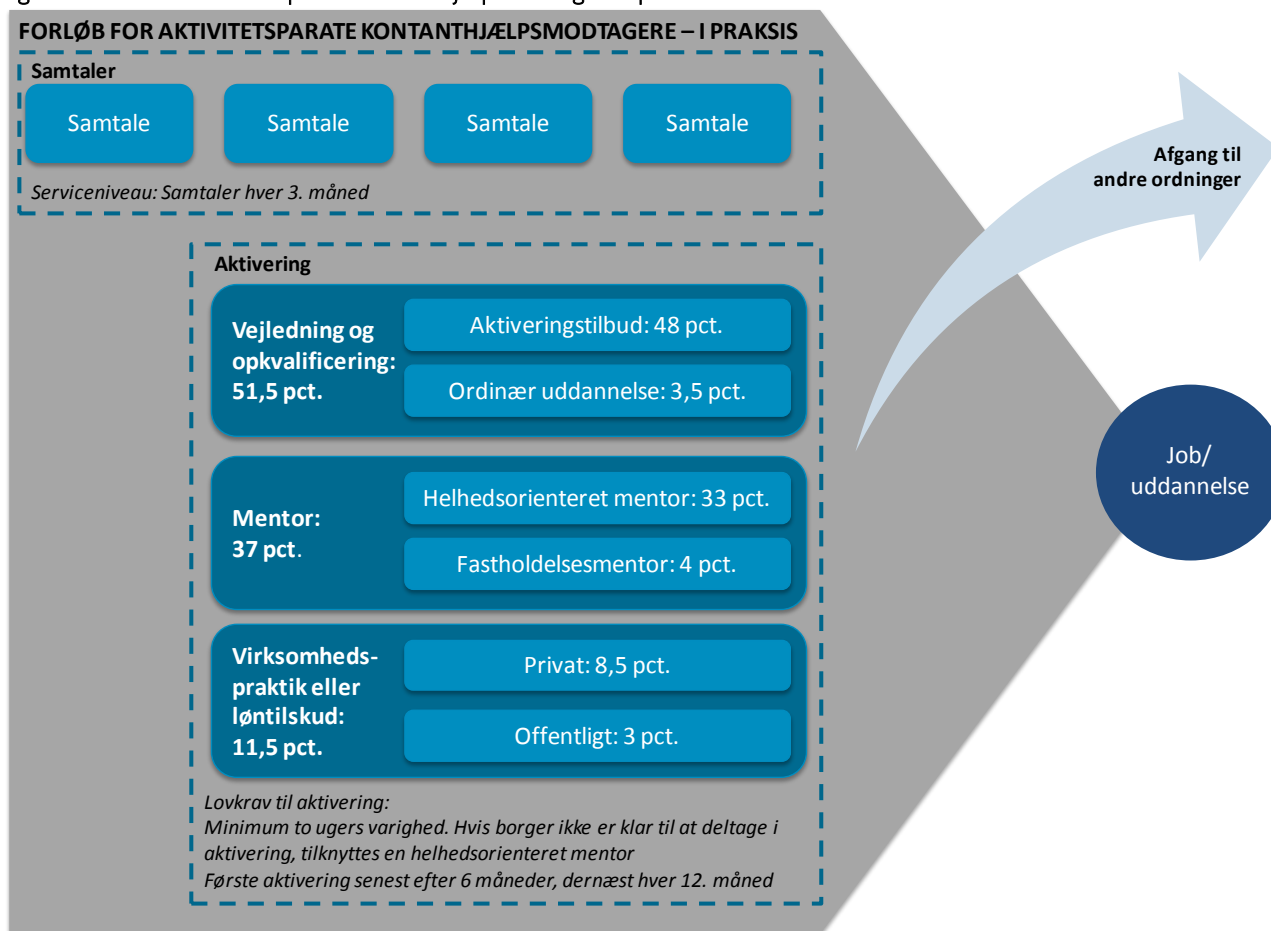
FORLØB FOR AKTIVITETSPARATE KONTANTHJÆLPSMODTAGERE – I PRAKSIS

Samtaler

Samtale

Samtale

Samtale

Samtale

Serviceniveau: Samtaler hver 3. måned

Aktivering

Vejledning og opkvalificering: 51,5 pct.

Aktiveringstilbud: 48 pct.

Ordinær uddannelse: 3,5 pct.

Mentor: 37 pct.

Helhedsorienteret mentor: 33 pct.

Fastholdelsesmentor: 4 pct.

Virksomhedspraktik eller løntilskud: 11,5 pct.

Privat: 8,5 pct.

Offentligt: 3 pct.

Lovkrav til aktivering:
Minimum to ugers varighed. Hvis borger ikke er klar til at deltage i aktivering, tilknyttes en helhedsorienteret mentor
Første aktivering senest efter 6 måneder, dernæst hver 12. måned

Afgang til andre ordninger

Job/ uddannelse